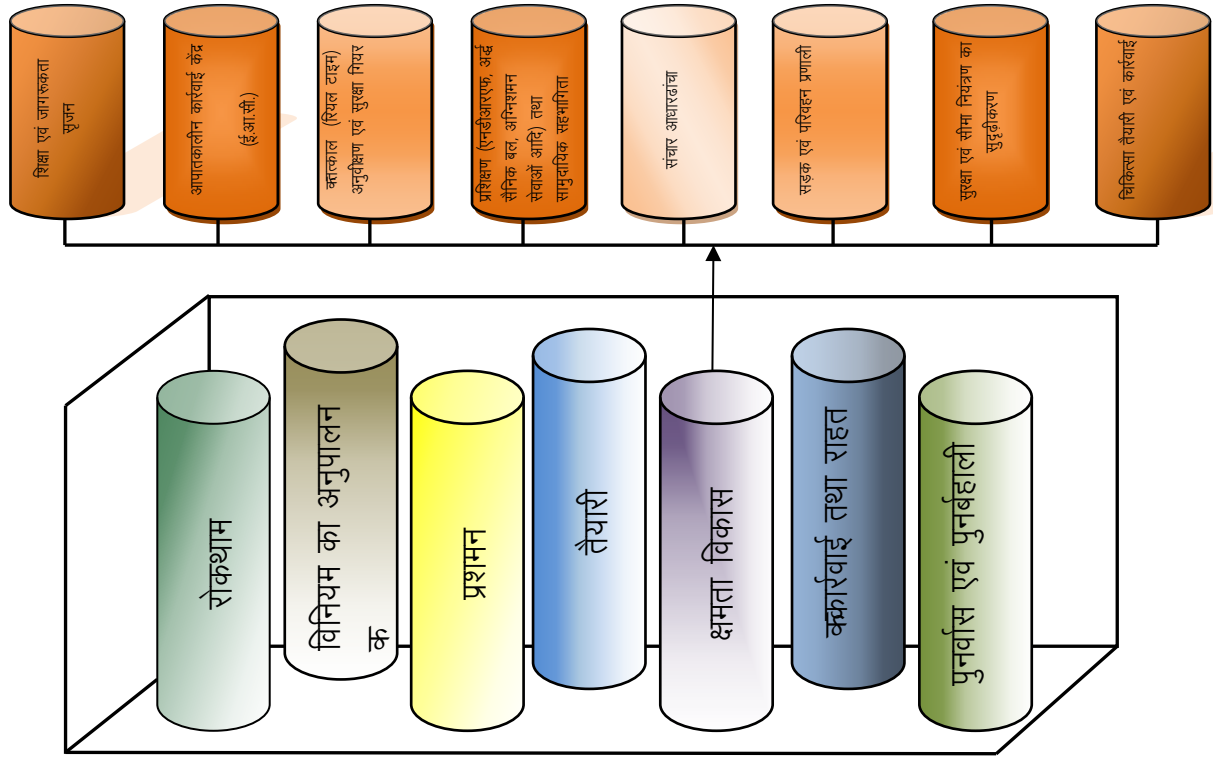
शिक्षा एवं जागरूकता सृजन

आपातकालीन कार्रवाई केंद्र (ई.आ.सी.)

तत्काल (रियल टाइम) अनुवीक्षण एवं सुरक्षा गियर

प्रशिक्षण (एनडीआरएफ, अर्द्ध सैनिक बल, अग्निशमन सेवाओं आदि) तथा सामुदायिक सहभागिता

संचार आधारढांचा

सड़क एवं परिवहन प्रणाली

सुरक्षा एवं सीमा नियंत्रण का सुदृढ़ीकरण

चिकित्सा तैयारी एवं कार्रवाई

रोकथाम

विनियम का अनुपालन क

प्रशमन

तैयारी

क्षमता विकास

क्कार्रवाई तथा राहत

पुनर्वास एवं पुनर्बहाली